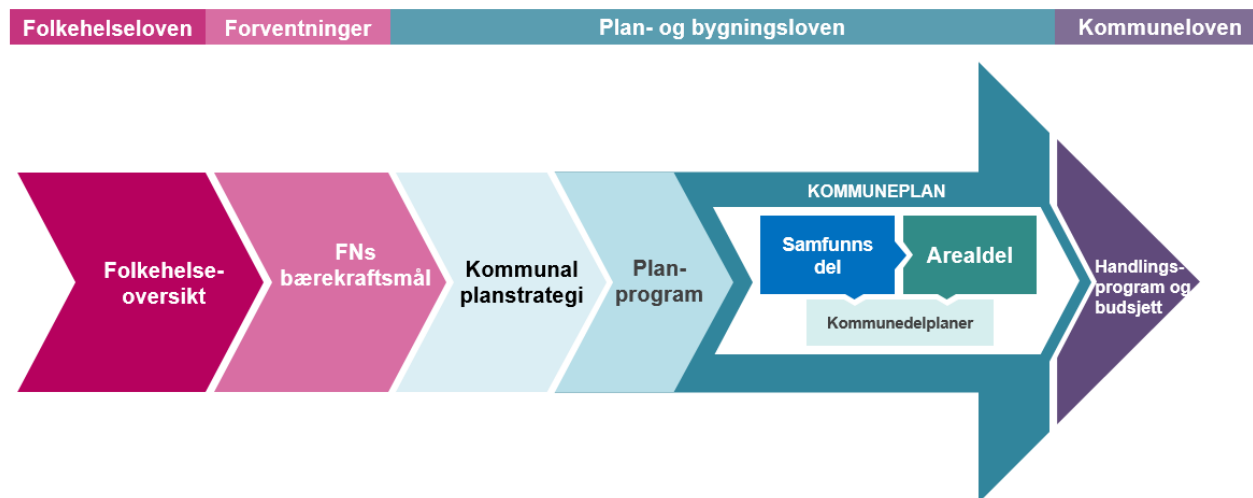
Folkehelseloven
Forventninger
Plan- og bygningsloven
Kommuneloven

Folkehelse-oversikt

FNs bærekraftsmål

Kommunal planstrategi

Plan-program

KOMMUNEPLAN

Samfunns del

Arealdel

Kommunedelplaner

Handlings-program og budsjett